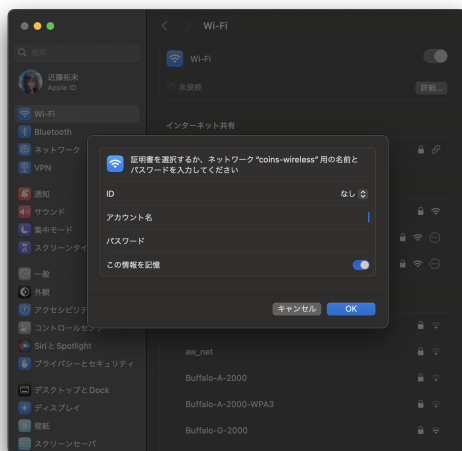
検索

近藤拓未
Apple ID

Wi-Fi
Bluetooth
ネットワーク
VPN

通知
サウンド
集中モード
スクリーンタイ

一般
外観
アクセシビリテ
コントロールセン
Siri と Spotlight
プライバシーとセキュリティ

デスクトップと Dock
ディスプレイ
壁紙
スクリーンセーバ

Wi-Fi

Wi-Fi

未接続

詳細...

インターネット共有

証明書を選択するか、ネットワーク "coins-wireless" 用の名前とパスワードを入力してください

ID
なし

アカウント名

パスワード

この情報を記憶

キャンセル
OK

aw_net
Buffalo-A-2000
Buffalo-A-2000-WPA3
Buffalo-G-2000